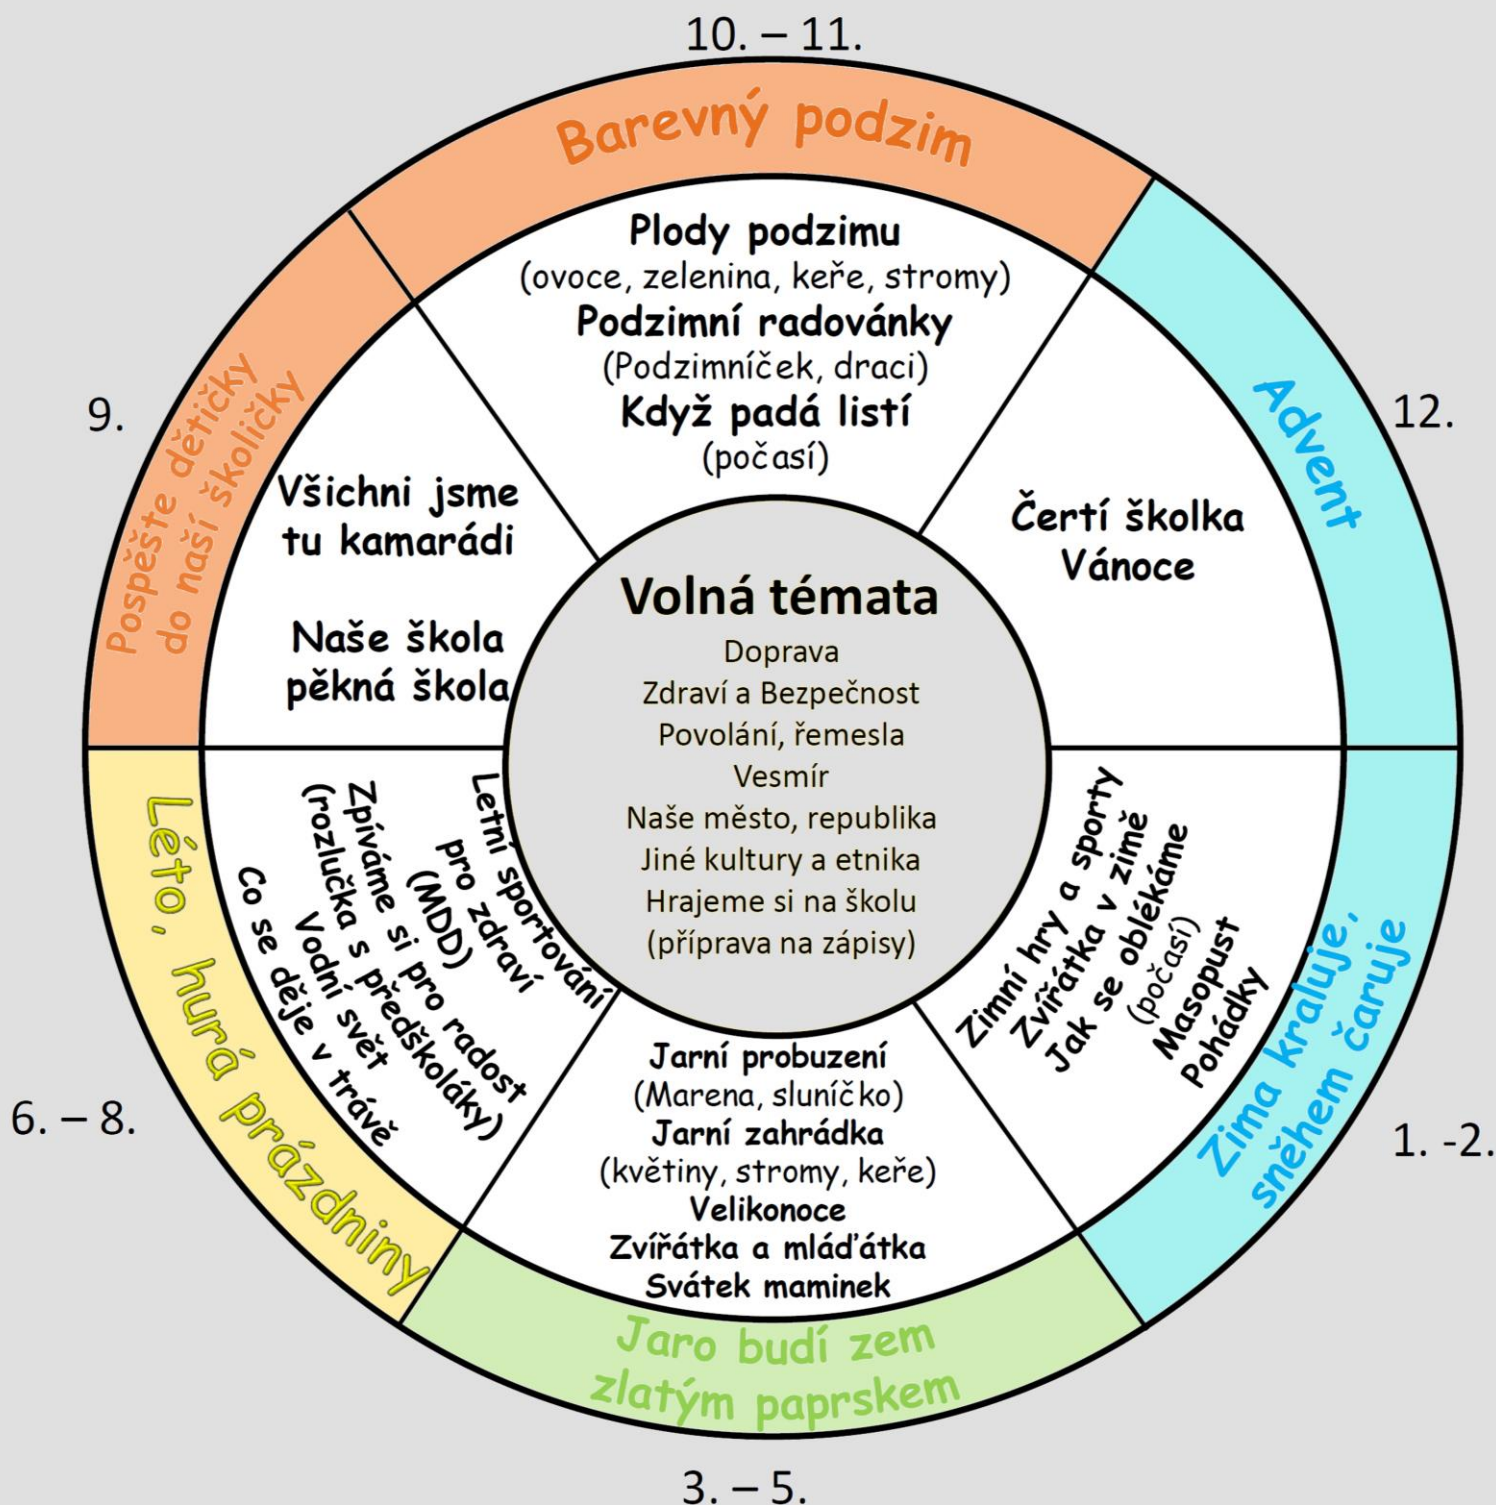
10. – 11.

Barevný podzim

Plody podzimu
(ovoce, zelenina, keře, stromy)
Podzimní radovánky
(Podzimníček, draci)
Když padá listí
(počasí)

12.

Advent

Čertí školka
Vánoce

1. -2.

Zima kraluje, sněhem čaruje

Zimní hry a sporty
Zvířátka v zimě
Jak se oblékáme
(počasí)
Masopust
Pohádky

3. – 5.

Jaro budí zem zlatým paprskem

Jarní probuzení
(Marena, sluníčko)
Jarní zahrádka
(květiny, stromy, keře)
Velikonoce
Zvířátka a mláďátka
Svátek maminek

6. – 8.

Léto, hurá prázdniny

Letní sportování
pro zdraví
(MDD)
Zpíváme si pro radost
(rozlučka s předškoláky)
Vodní svět
Co se děje v trávě

9.

Pospěšte dětičky do naší školičky

Všichni jsme
tu kamarádi

Naše škola
pěkná škola

Volná témata
Doprava
Zdraví a Bezpečnost
Povolání, řemesla
Vesmír
Naše město, republika
Jiné kultury a etnika
Hrajeme si na školu
(příprava na zápisy)